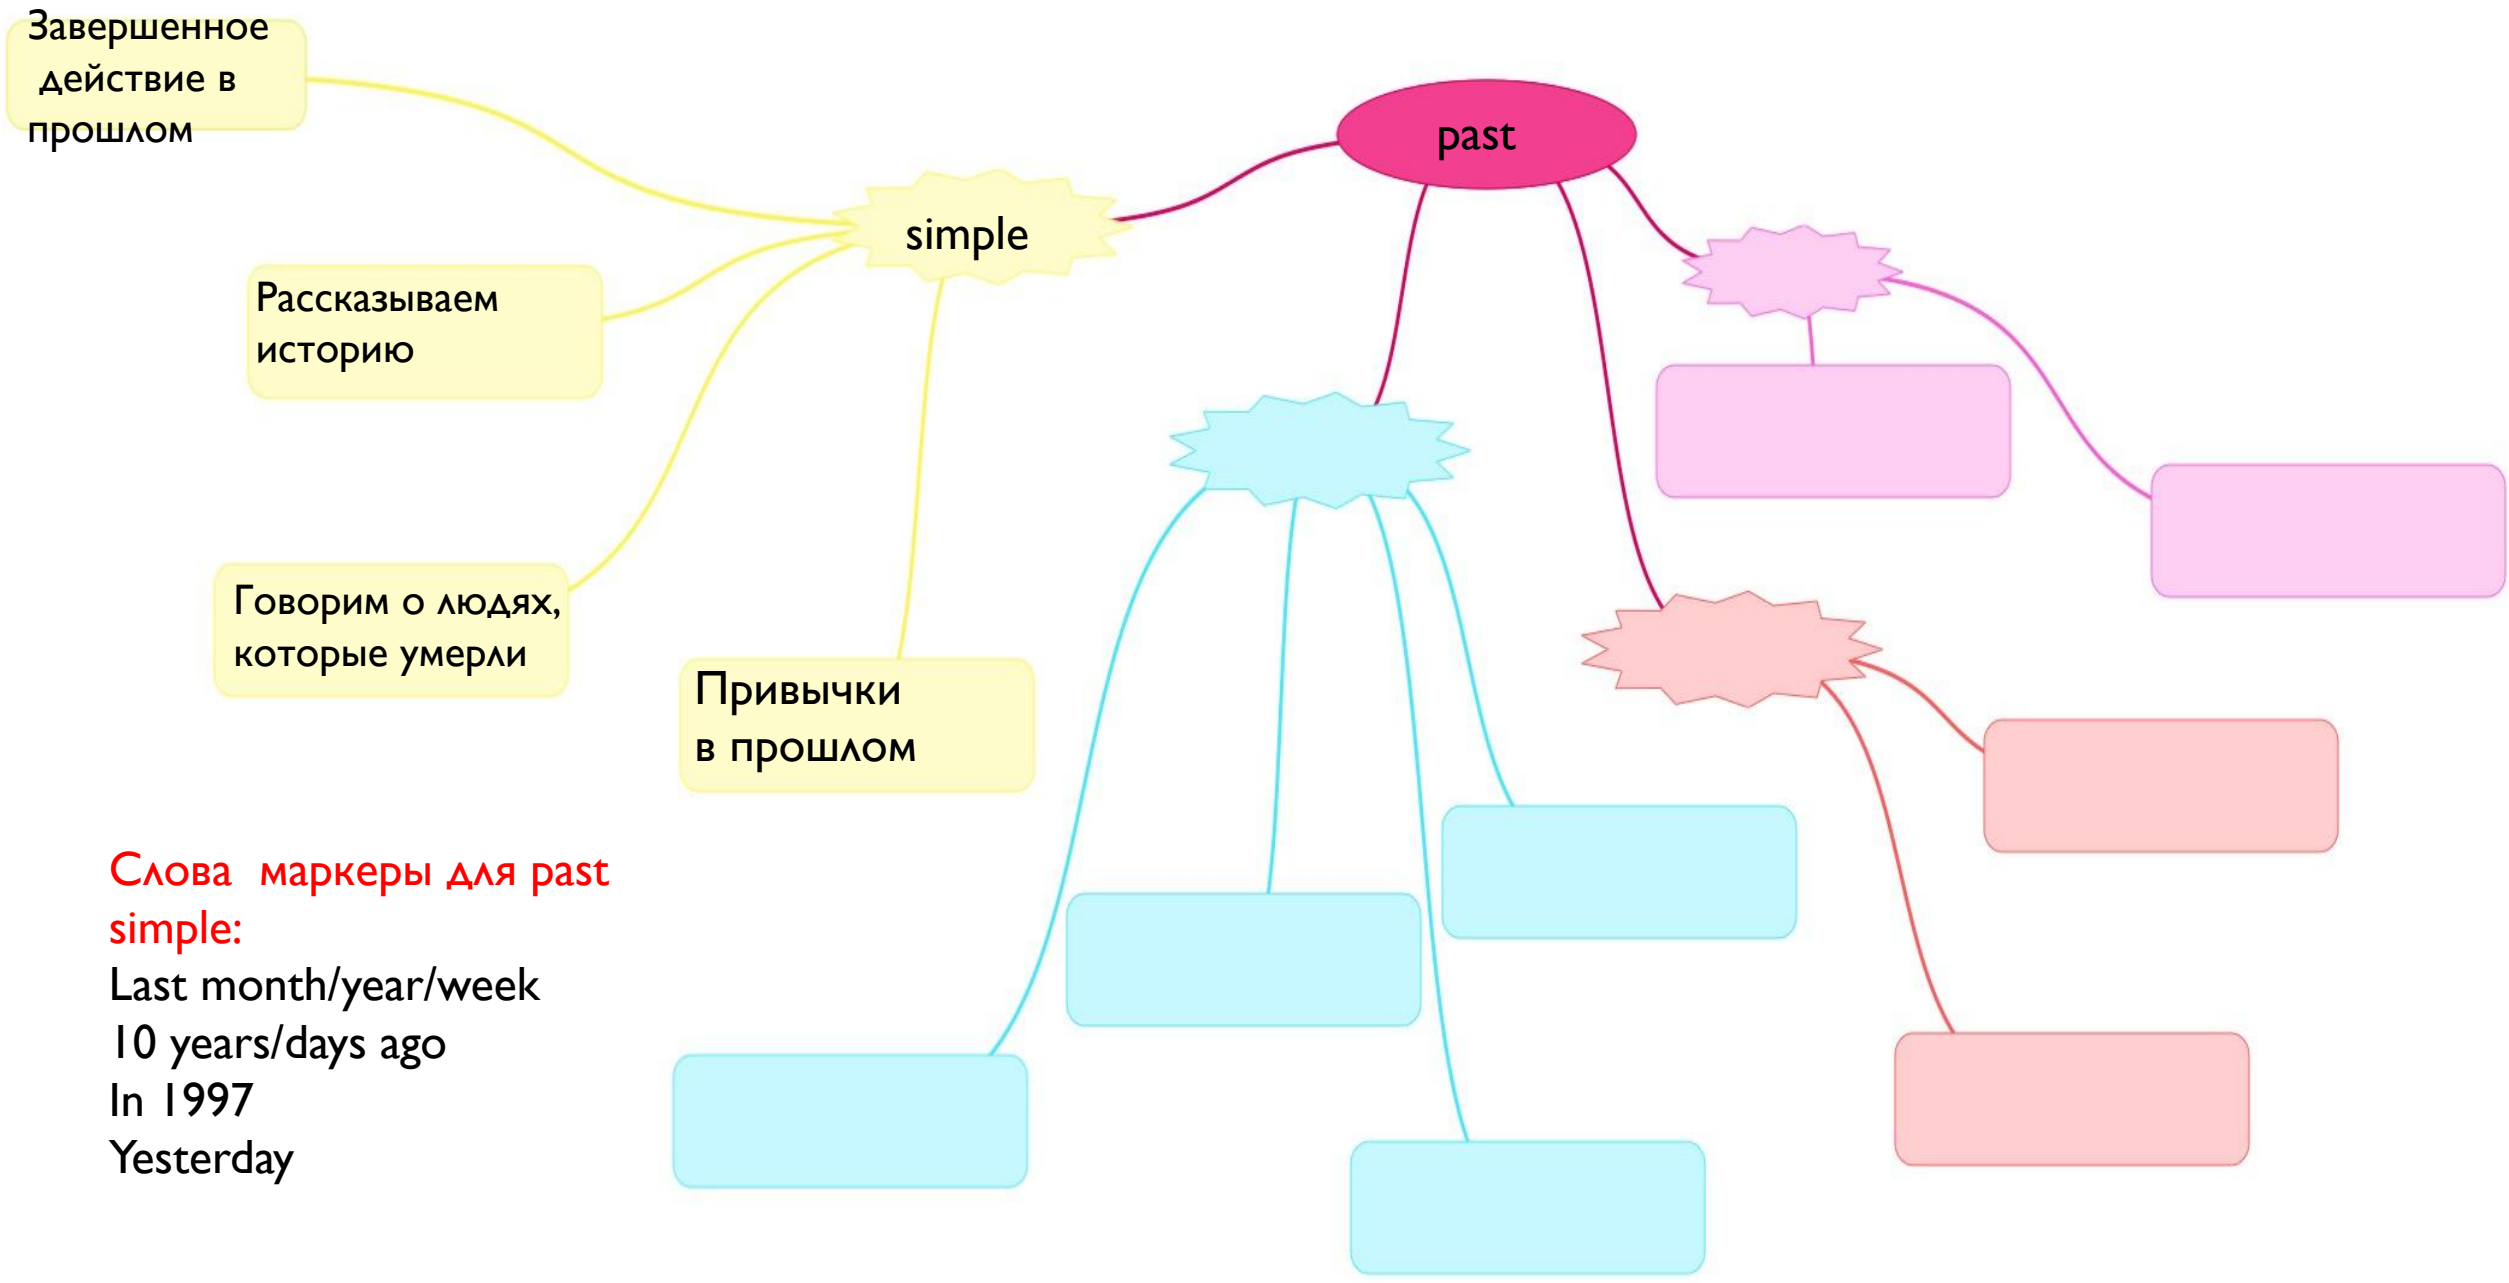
Завершенное действие в прошлом

past

simple

Рассказываем историю

Говорим о людях, которые умерли

Привычки в прошлом

Слова маркеры для past simple:
Last month/year/week
10 years/days ago
In 1997
Yesterday